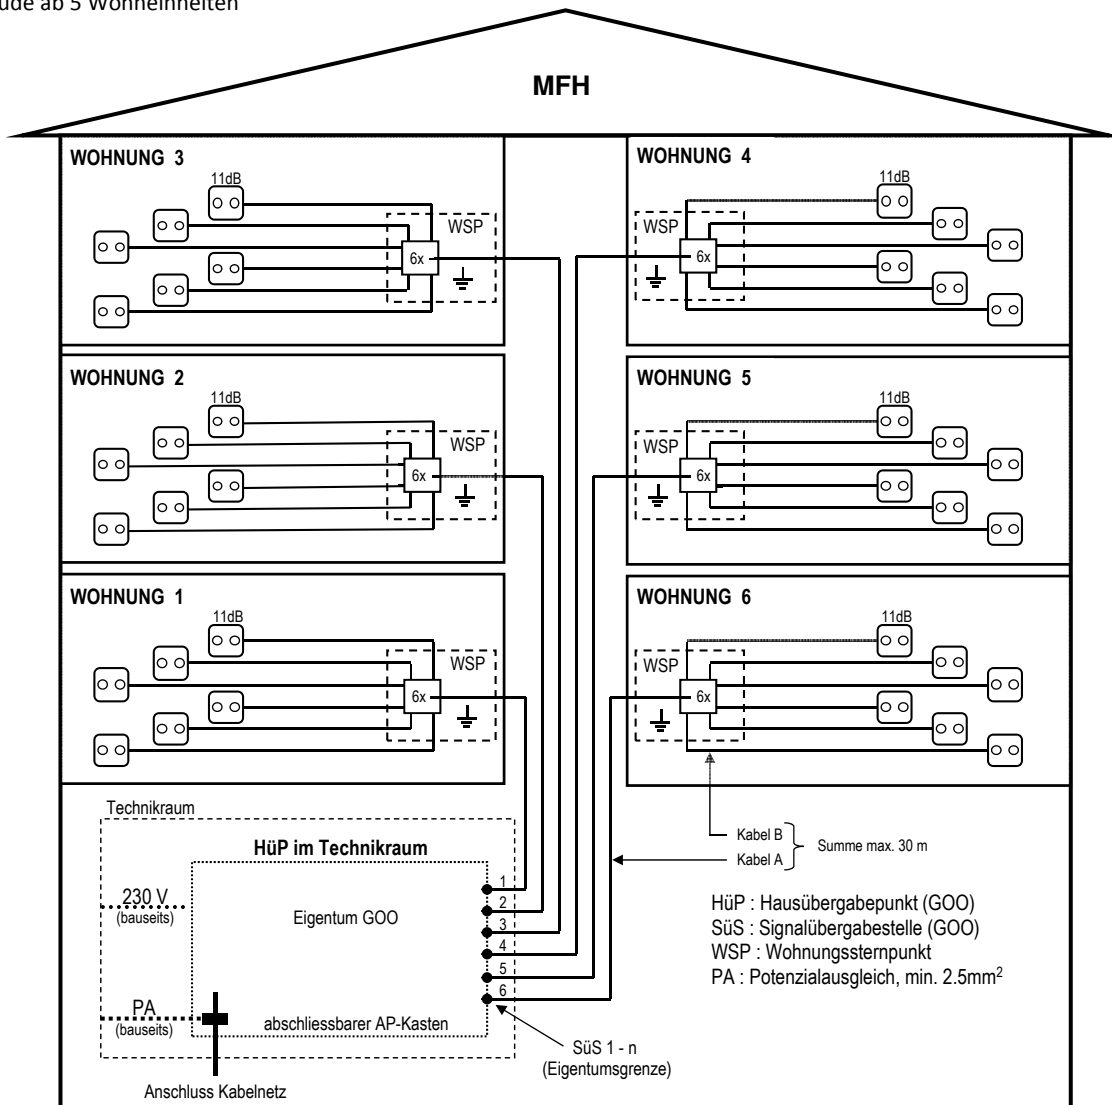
ude ab 5 Wohneinheiten

MFH

WOHNUNG 3
11dB
WSP
6x

WOHNUNG 4
11dB
WSP
6x

WOHNUNG 2
11dB
WSP
6x

WOHNUNG 5
11dB
WSP
6x

WOHNUNG 1
11dB
WSP
6x

WOHNUNG 6
11dB
WSP
6x

Technikraum
HüP im Technikraum
230 V
(bauseits)
Eigentum GOO
PA
(bauseits)
abschliessbarer AP-Kasten
Anschluss Kabelnetz
1
2
3
4
5
6

Kabel B
Kabel A
Summe max. 30 m

HüP : Hausübergabepunkt (GOO)
SüS : Signalübergabestelle (GOO)
WSP : Wohnungssternpunkt
PA : Potenzialausgleich, min. 2.5mm$^2$

SüS 1 - n
(Eigentumsgrenze)